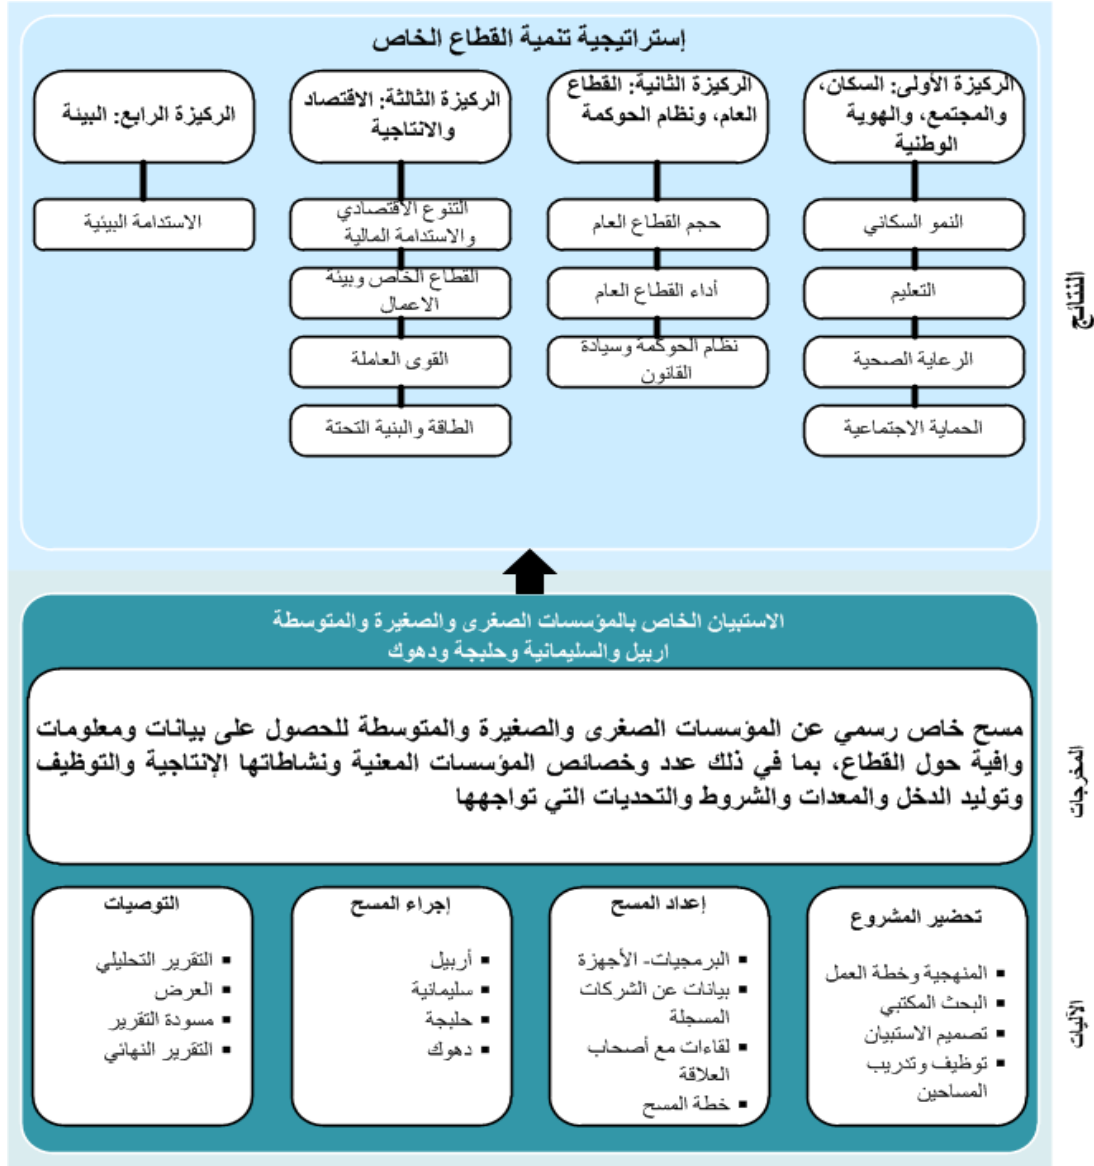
إستراتيجية تنمية القطاع الخاص

الركيزة الأولى: السكان، والمجتمع، والهوية الوطنية

الركيزة الثانية: القطاع العام، ونظام الحوكمة

الركيزة الثالثة: الاقتصاد والانتاجية

الركيزة الرابع: البيئة

النمو السكاني

التعليم

الرعاية الصحية

الحماية الاجتماعية

حجم القطاع العام

أداء القطاع العام

نظام الحوكمة وسيادة القانون

التنوع الاقتصادي والاستدامة المالية

القطاع الخاص وبيئة الاعمال

القوى العاملة

الطاقة والبنية التحتة

الاستدامة البيئية

النتائج

الاستبيان الخاص بالمؤسسات الصغرى والصغيرة والمتوسطة
اربيل والسليمانية وحلبجة ودهوك

مسح خاص رسمي عن المؤسسات الصغرى والصغيرة والمتوسطة للحصول على بيانات ومعلومات وافية حول القطاع، بما في ذلك عدد وخصائص المؤسسات المعنية ونشاطاتها الإنتاجية والتوظيف وتوليد الدخل والمعدات والشروط والتحديات التي تواجهها

المخرجات

تحضير المشروع
▪ المنهجية وخطة العمل
▪ البحث المكتبي
▪ تصميم الاستبيان
▪ توظيف وتدريب المساحين

إعداد المسح
▪ البرمجيات- الأجهزة
▪ بيانات عن الشركات المسجلة
▪ لقاءات مع أصحاب العلاقة
▪ خطة المسح

إجراء المسح
▪ أربيل
▪ سليمانية
▪ حلبجة
▪ دهوك

التوصيات
▪ التقرير التحليلي
▪ العرض
▪ مسودة التقرير
▪ التقرير النهائي

الآليات